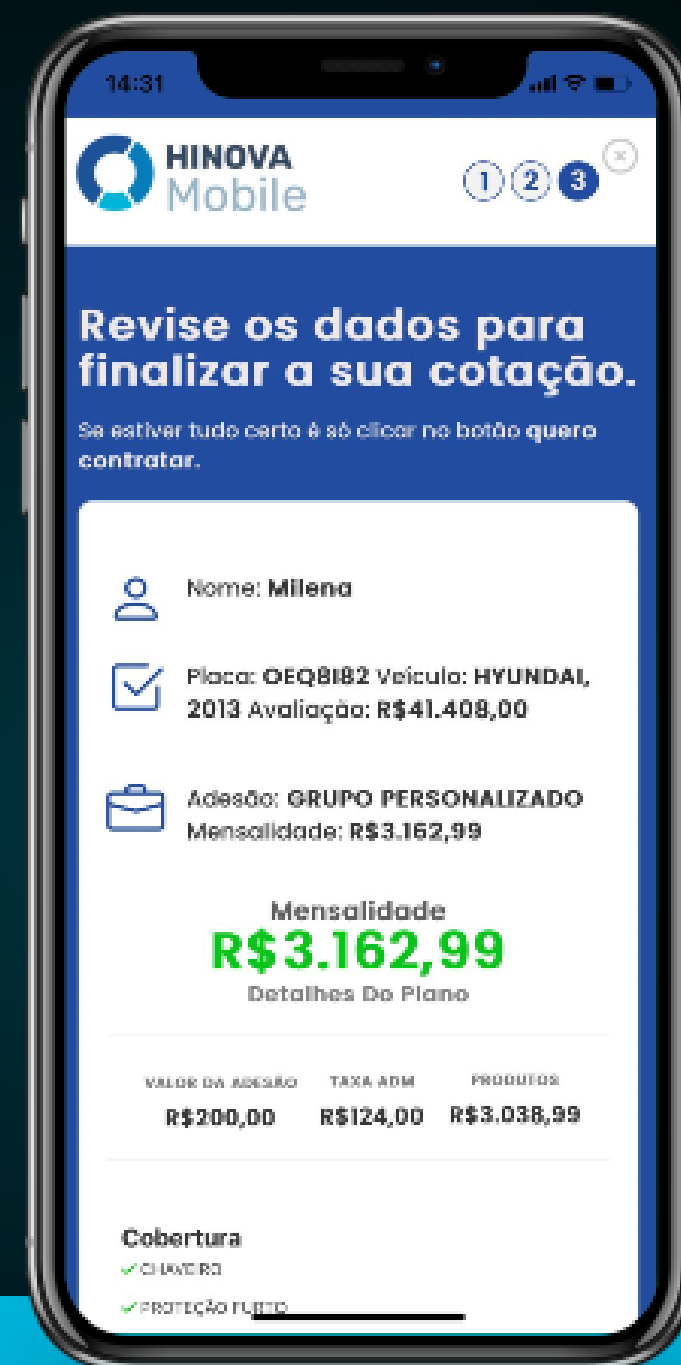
14:31

HINOVA Mobile

1 2 3

Revise os dados para finalizar a sua cotação.

Se estiver tudo certo é só clicar no botão **quero contratar**.

Nome: **Milena**

Placa: **OEQ8I82** Veículo: **HYUNDAI, 2013** Avaliação: **R$41.408,00**

Adesão: **GRUPO PERSONALIZADO** Mensalidade: **R$3.162,99**

Mensalidade

R$3.162,99

Detalhes Do Plano

| VALOR DA ADESÃO | TAXA ADM | PRODUTOS |
|---|---|---|
| R$200,00 | R$124,00 | R$3.038,99 |

Cobertura

✓ CHAVEIRO

✓ PROTEÇÃO FURTO